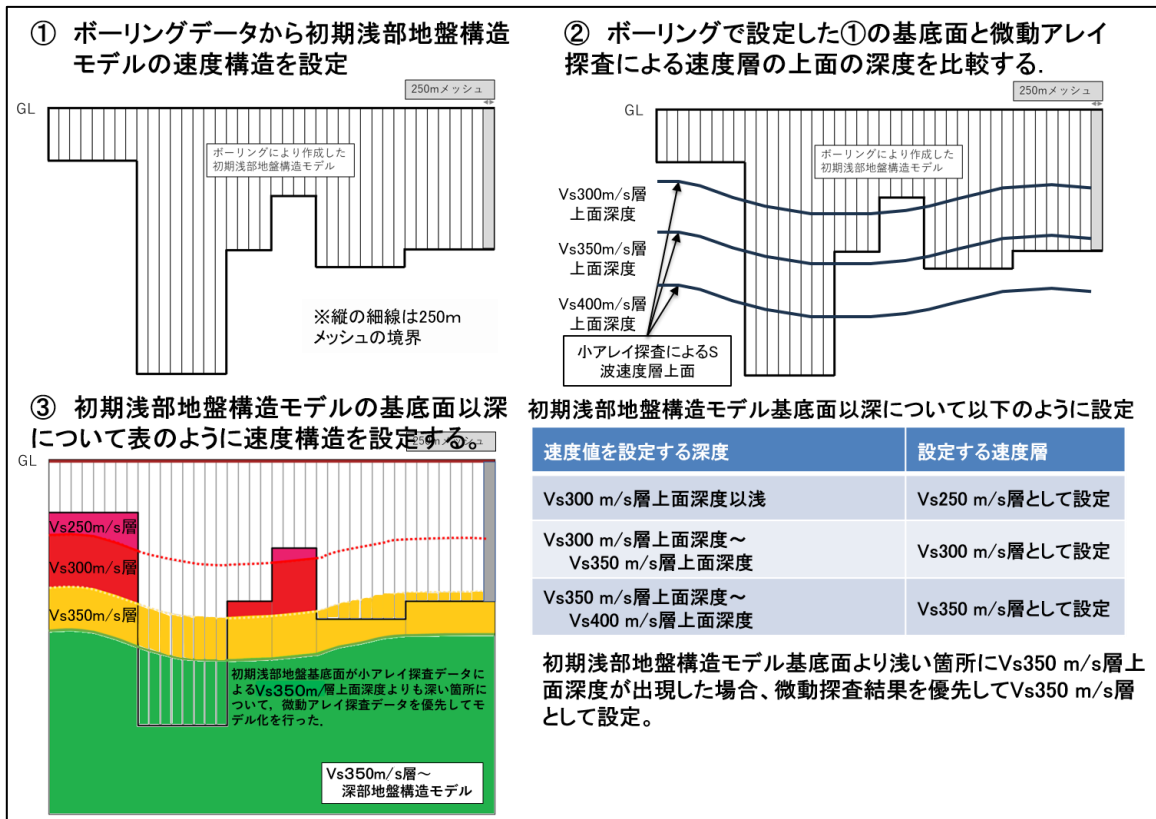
① ボーリングデータから初期浅部地盤構造モデルの速度構造を設定

250mメッシュ

GL

ボーリングにより作成した初期浅部地盤構造モデル

※縦の細線は250mメッシュの境界

② ボーリングで設定した①の基底面と微動アレイ探査による速度層の上面の深度を比較する.

250mメッシュ

GL

ボーリングにより作成した初期浅部地盤構造モデル

Vs300m/s層上面深度

Vs350m/s層上面深度

Vs400m/s層上面深度

小アレイ探査によるS波速度層上面

③ 初期浅部地盤構造モデルの基底面以深について表のように速度構造を設定する。

GL

Vs250m/s層

Vs300m/s層

Vs350m/s層

初期浅部地盤基底面が小アレイ探査データによるVs350m/層上面深度よりも深い箇所について，微動アレイ探査データを優先してモデル化を行った.

Vs350m/s層～深部地盤構造モデル

初期浅部地盤構造モデル基底面以深について以下のように設定

| 速度値を設定する深度 | 設定する速度層 |
|---|---|
| Vs300 m/s層上面深度以浅 | Vs250 m/s層として設定 |
| Vs300 m/s層上面深度～ Vs350 m/s層上面深度 | Vs300 m/s層として設定 |
| Vs350 m/s層上面深度～ Vs400 m/s層上面深度 | Vs350 m/s層として設定 |

初期浅部地盤構造モデル基底面より浅い箇所にVs350 m/s層上面深度が出現した場合、微動探査結果を優先してVs350 m/s層として設定。